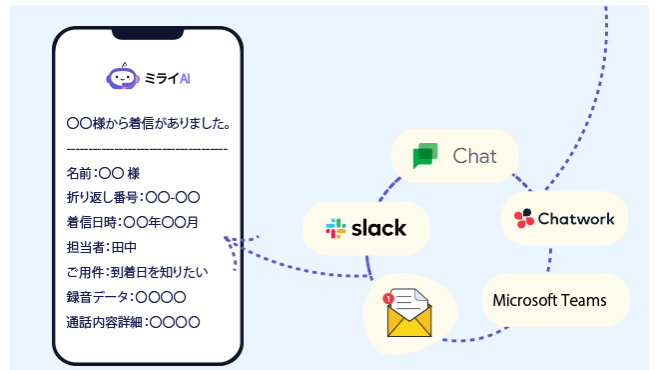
ミライAI

〇〇様から着信がありました。

---------------------------------

名前：〇〇 様

折り返し番号：〇〇-〇〇

着信日時：〇〇年〇〇月

担当者：田中

ご用件：到着日を知りたい

録音データ：〇〇〇〇

通話内容詳細：〇〇〇〇

Chat

slack

Chatwork

Microsoft Teams

1